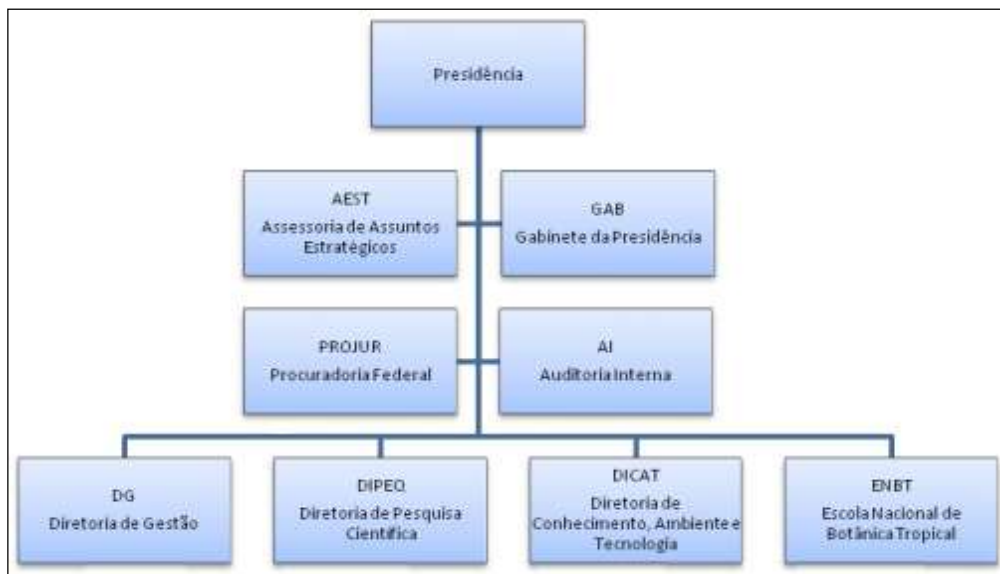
Presidência

AEST
Assessoria de Assuntos Estratégicos

GAB
Gabinete da Presidência

PROJUR
Procuradoria Federal

AI
Auditoria Interna

DG
Diretoria de Gestão

DIPEQ
Diretoria de Pesquisa Científica

DICAT
Diretoria de Conhecimento, Ambiente e Tecnologia

ENBT
Escola Nacional de Botânica Tropical